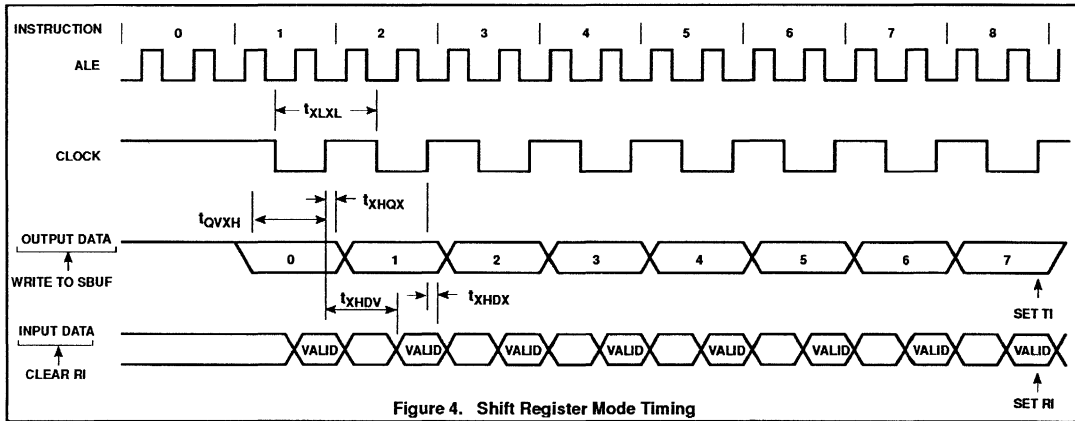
INSTRUCTION
0
1
2
3
4
5
6
7
8
ALE
$t_{XLXL}$
CLOCK
$t_{QVXH}$
$t_{XHQX}$
OUTPUT DATA
WRITE TO SBUF
0
1
2
3
4
5
6
7
$t_{XHDV}$
$t_{XHDX}$
SET TI
INPUT DATA
CLEAR RI
VALID
VALID
VALID
VALID
VALID
VALID
VALID
VALID
SET RI
Figure 4. Shift Register Mode Timing